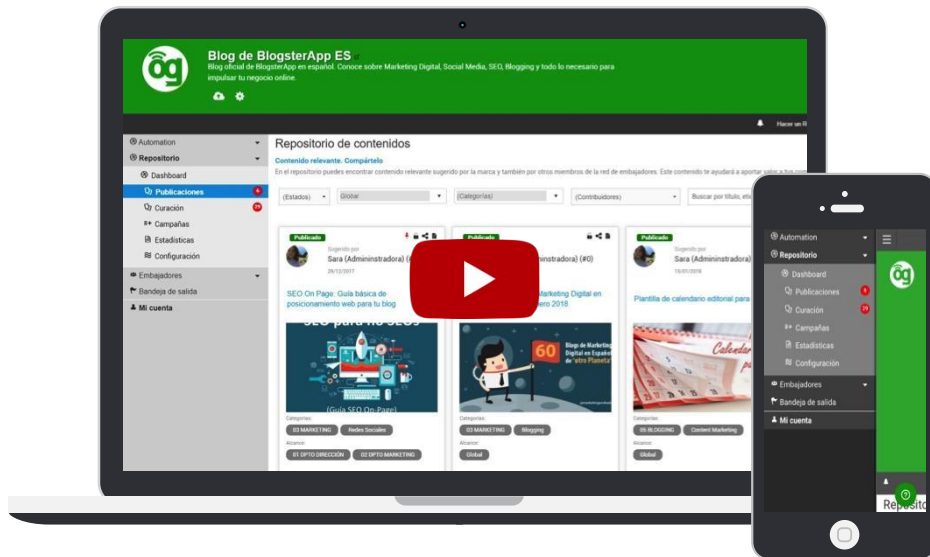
Blog de BlogsterApp ES
Blog oficial de BlogsterApp en español. Conoce sobre Marketing Digital, Social Media, SEO, Blogging y todo lo necesario para impulsar tu negocio online.

Hacer un R

Automation
Repositorio
Dashboard
Publicaciones 6
Curación 29
Campañas
Estadísticas
Configuración
Embajadores
Bandeja de salida
Mi cuenta

Repositorio de contenidos
Contenido relevante. Compártelo
En el repositorio puedes encontrar contenido relevante sugerido por la marca y también por otros miembros de la red de embajadores. Este contenido te ayudará a aportar valor a tus con

(Estados) | Global | (Categorías) | (Contribuidores) | Buscar por título, etiq

Publicado
Sugerido por
Sara (Admininstradora) (#
29/12/2017
SEO On Page: Guía básica de posicionamiento web para tu blog
SEO para no SEOs
(Guía SEO On-Page)
Categorías:
03 MARKETING | Redes Sociales
Alcance:
01 DPTO DIRECCIÓN | 02 DPTO MARKETING

Publicado
ministradora) (#0)
Marketing Digital en
ero 2018
60
Blog de Marketing Digital en Español de otro Planeta
Categorías:
03 MARKETING | Blogging
Alcance:
Global

Publicado
Sugerido por
Sara (Admininstradora)
16/05/2018
Plantilla de calendario editorial para
Calendar
Categorías:
05 BLOGGING | Content Marketing
Alcance:
Global

Automation
Repositorio
Dashboard
Publicaciones 6
Curación 29
Campañas
Estadísticas
Configuración
Embajadores
Bandeja de salida
Mi cuenta
Reposito